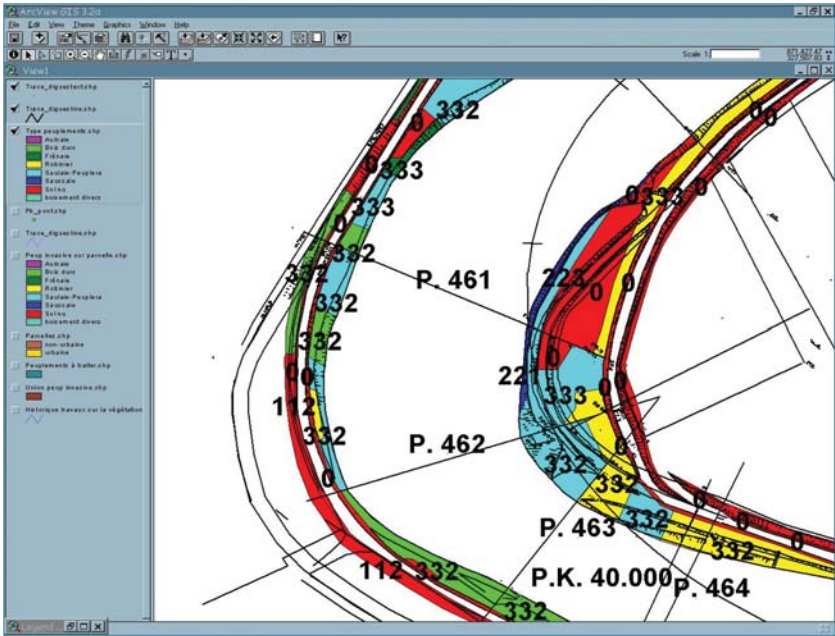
ArcView GIS 3.2a

File Edit View Theme Graphics Window Help

Scale 1:

View1

Trace_digueelnt.shp

Trace_digueeline.shp

Type peuplements.shp
Aulnaie
Bois durs
Frênaie
Robinier
Saulaie-Peupleraie
Saussaie
Saules
boisement divers

Pk_point.shp

Trace_digueeline.shp

Peup linéaire sur parcelle.shp
Aulnaie
Bois durs
Frênaie
Robinier
Saulaie-Peupleraie
Saussaie
Saules
boisement divers

Parcelles.shp
non-urbaine
urbaine

Peuplements à traiter.shp

Union peup linéaire.shp

Historique travaux sur la végétation

332
0
0333
333
332
332
332
332
0
112
332
0
P. 461
P. 462
223
0
0
0333
0
0
221
333
0
0
332
332
332
0
0
0
332
P. 463
P. 464
P.K. 40.000
112
332
332

Legend